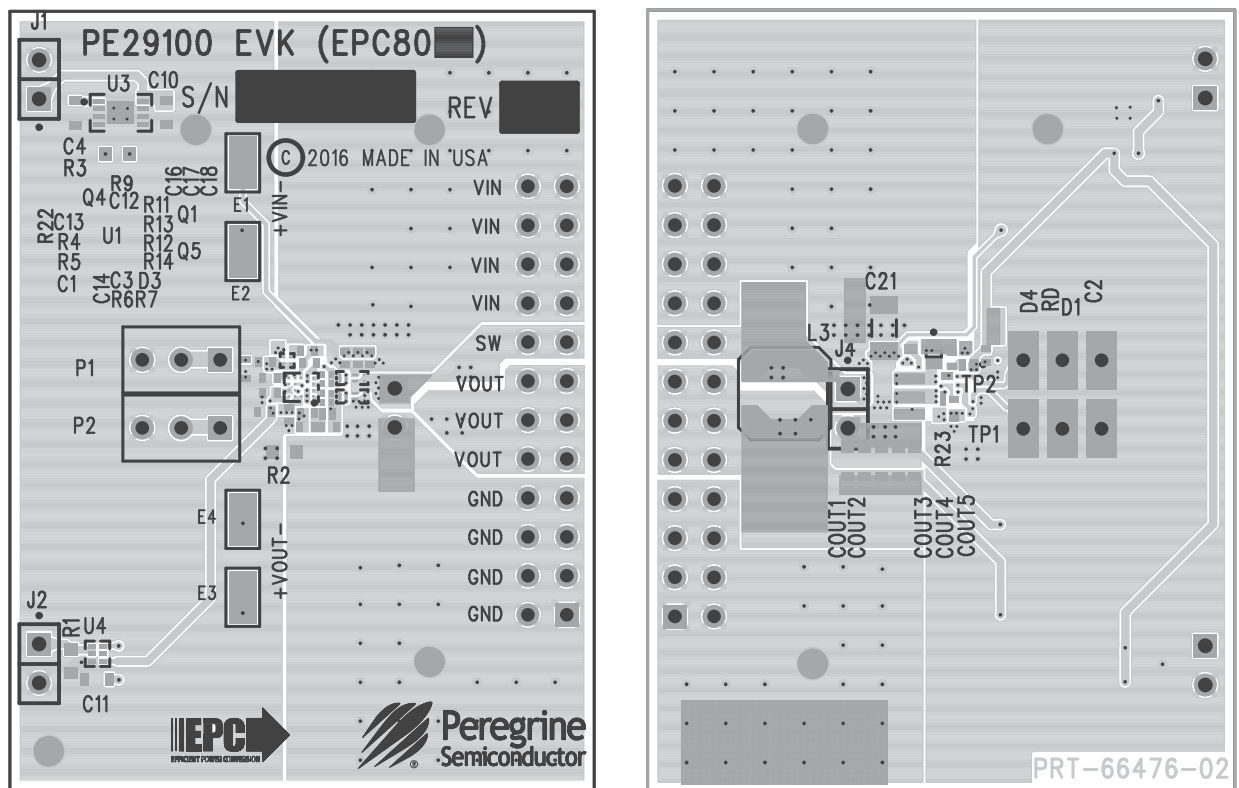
J1
PE29100 EVK (EPC80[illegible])
U3 C10
S/N
REV
C4
R3
C 2016 MADE IN USA
R9
Q4 C12
R11
C16 C17 C18
R22 C13
R13 Q1
R4
U1
R12
R5
R14 Q5
C1
C14 C3 D3
R6 R7
E1
+VIN−
E2
VIN
VIN
VIN
VIN
SW
VOUT
VOUT
VOUT
GND
GND
GND
GND
P1
P2
R2
E4
+VOUT−
E3
J2
R1 U4
C11
EPC
EFFICIENT POWER CONVERSION
Peregrine Semiconductor
C21
L3
J4
D4 RD D1 C2
TP2
TP1
R23
COUT1 COUT2
COUT3 COUT4 COUT5
PRT−66476−02